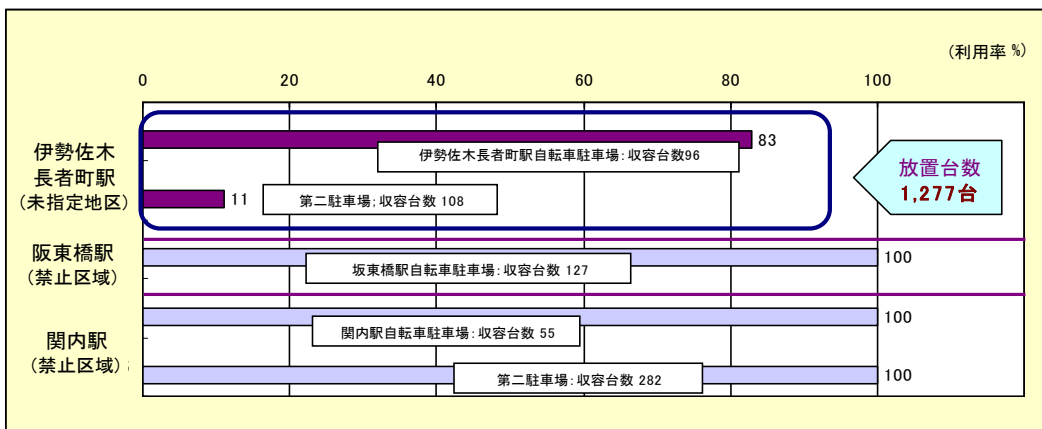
(利用率 %)

0 20 40 60 80 100

伊勢佐木長者町駅
(未指定地区)

83
伊勢佐木長者町駅自転車駐車場: 収容台数96

11
第二駐車場; 収容台数 108

放置台数
1,277台

阪東橋駅
(禁止区域)

100
坂東橋駅自転車駐車場: 収容台数 127

関内駅
(禁止区域)

100
関内駅自転車駐車場: 収容台数 55

100
第二駐車場: 収容台数 282